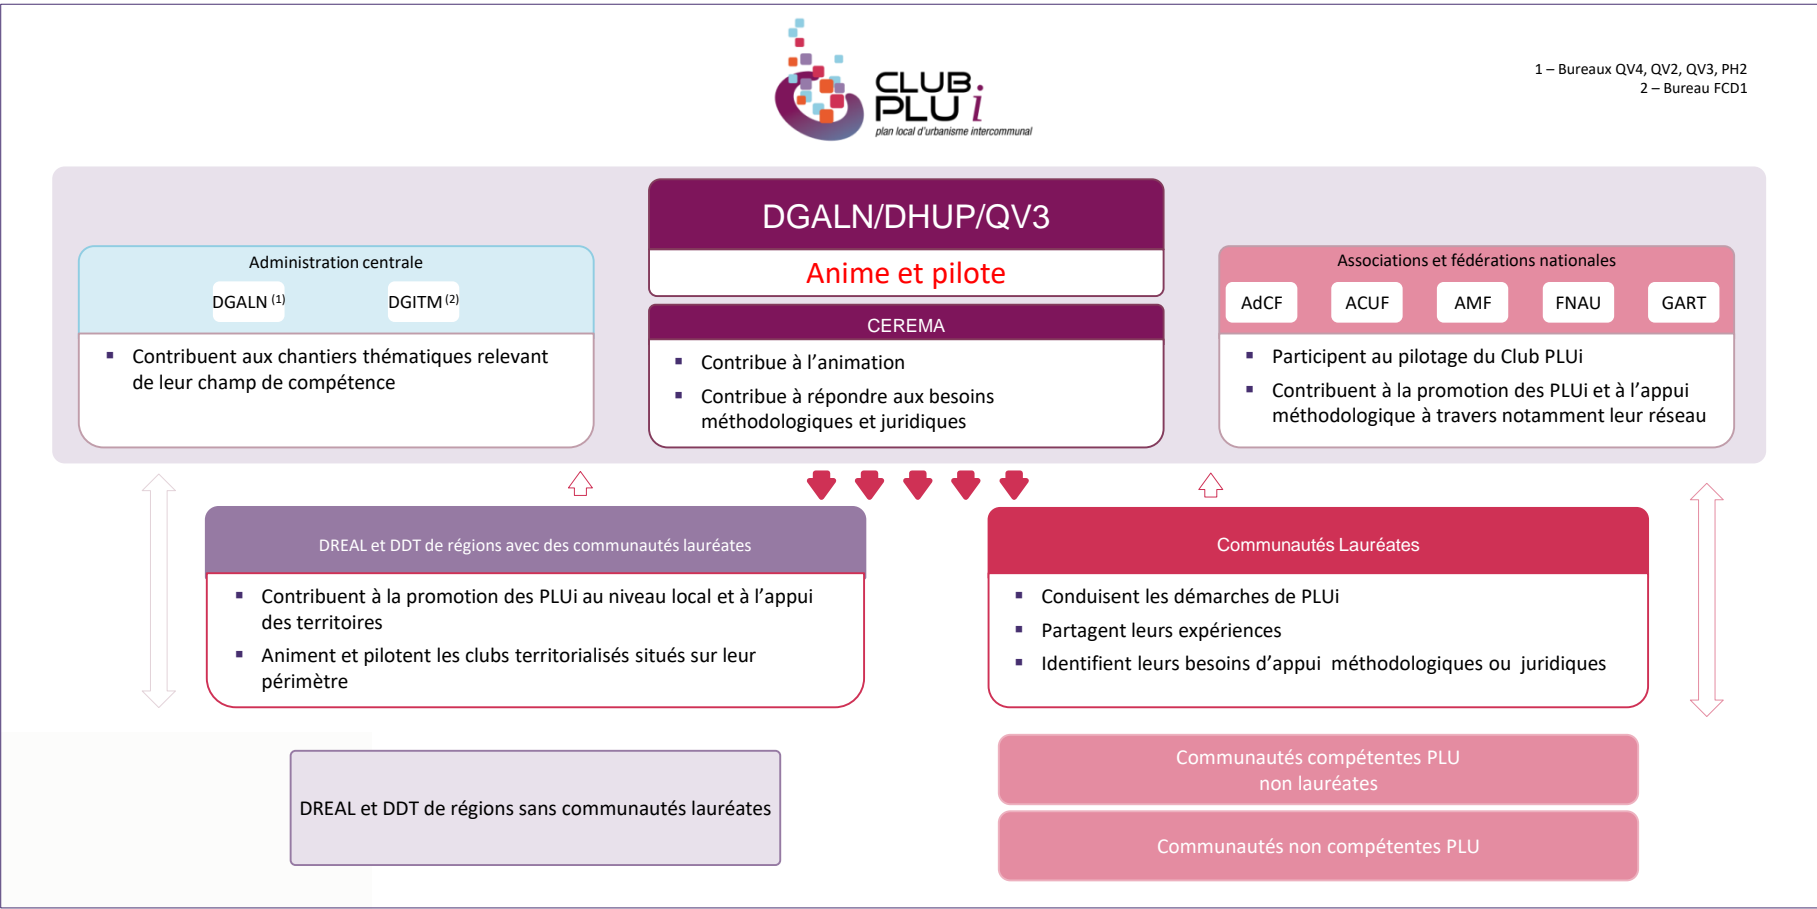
CLUB PLU i
plan local d'urbanisme intercommunal

1 – Bureaux QV4, QV2, QV3, PH2
2 – Bureau FCD1

Administration centrale

DGALN $^{(1)}$ DGITM $^{(2)}$

- Contribuent aux chantiers thématiques relevant de leur champ de compétence

DGALN/DHUP/QV3

Anime et pilote

CEREMA

- Contribue à l'animation
- Contribue à répondre aux besoins méthodologiques et juridiques

Associations et fédérations nationales

AdCF ACUF AMF FNAU GART

- Participent au pilotage du Club PLUi
- Contribuent à la promotion des PLUi et à l'appui méthodologique à travers notamment leur réseau

DREAL et DDT de régions avec des communautés lauréates

- Contribuent à la promotion des PLUi au niveau local et à l'appui des territoires
- Animent et pilotent les clubs territorialisés situés sur leur périmètre

Communautés Lauréates

- Conduisent les démarches de PLUi
- Partagent leurs expériences
- Identifient leurs besoins d'appui méthodologiques ou juridiques

DREAL et DDT de régions sans communautés lauréates

Communautés compétentes PLU non lauréates

Communautés non compétentes PLU